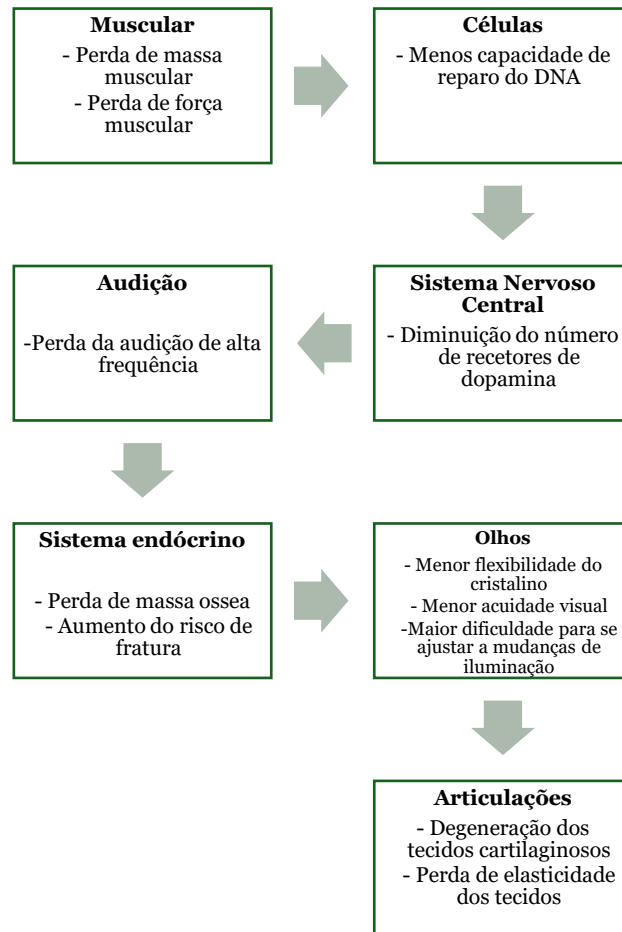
**Muscular**
- Perda de massa muscular
- Perda de força muscular

**Células**
- Menos capacidade de reparo do DNA

**Sistema Nervoso Central**
- Diminuição do número de recetores de dopamina

**Audição**
-Perda da audição de alta frequência

**Sistema endócrino**
- Perda de massa ossea
- Aumento do risco de fratura

**Olhos**
- Menor flexibilidade do cristalino
- Menor acuidade visual
-Maior dificuldade para se ajustar a mudanças de iluminação

**Articulações**
- Degeneração dos tecidos cartilaginosos
- Perda de elasticidade dos tecidos